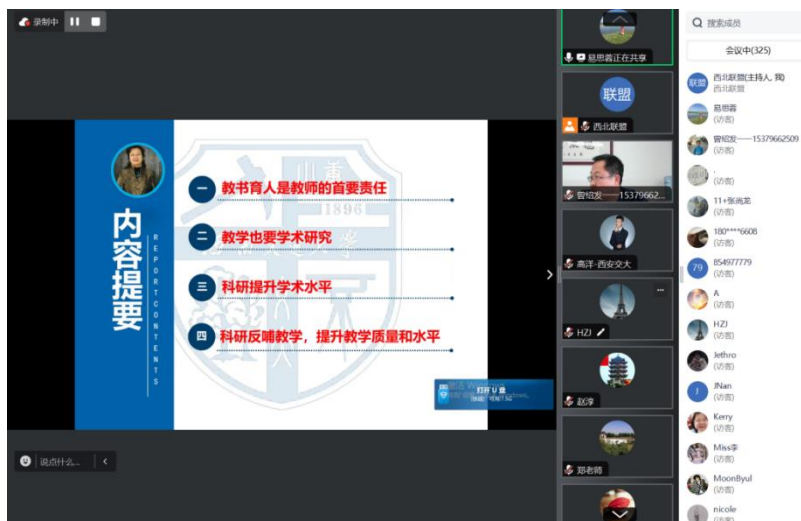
录制中

内容提要

REPORT CONTENTS

一 教书育人是教师的首要责任

二 教学也要学术研究

三 科研提升学术水平

四 科研反哺教学，提升教学质量和水平

1896

打开 U 盘

说点什么...

易思蓉正在共享

联盟

西北联盟

曾绍发——15379662...

高洋-西安交大

HZJ

赵淳

郑老师

搜索成员

会议中(325)

西北联盟(主持人, 我)
西北联盟

易思蓉

曾绍发——15379662509
(访客)

.
(访客)

11+张尚苑
(访客)

180****6608
(访客)

854977779
(访客)

A
(访客)

HZJ
(访客)

Jethro
(访客)

JNan
(访客)

Kerry
(访客)

Miss李
(访客)

MoonByul
(访客)

nicole
(访客)